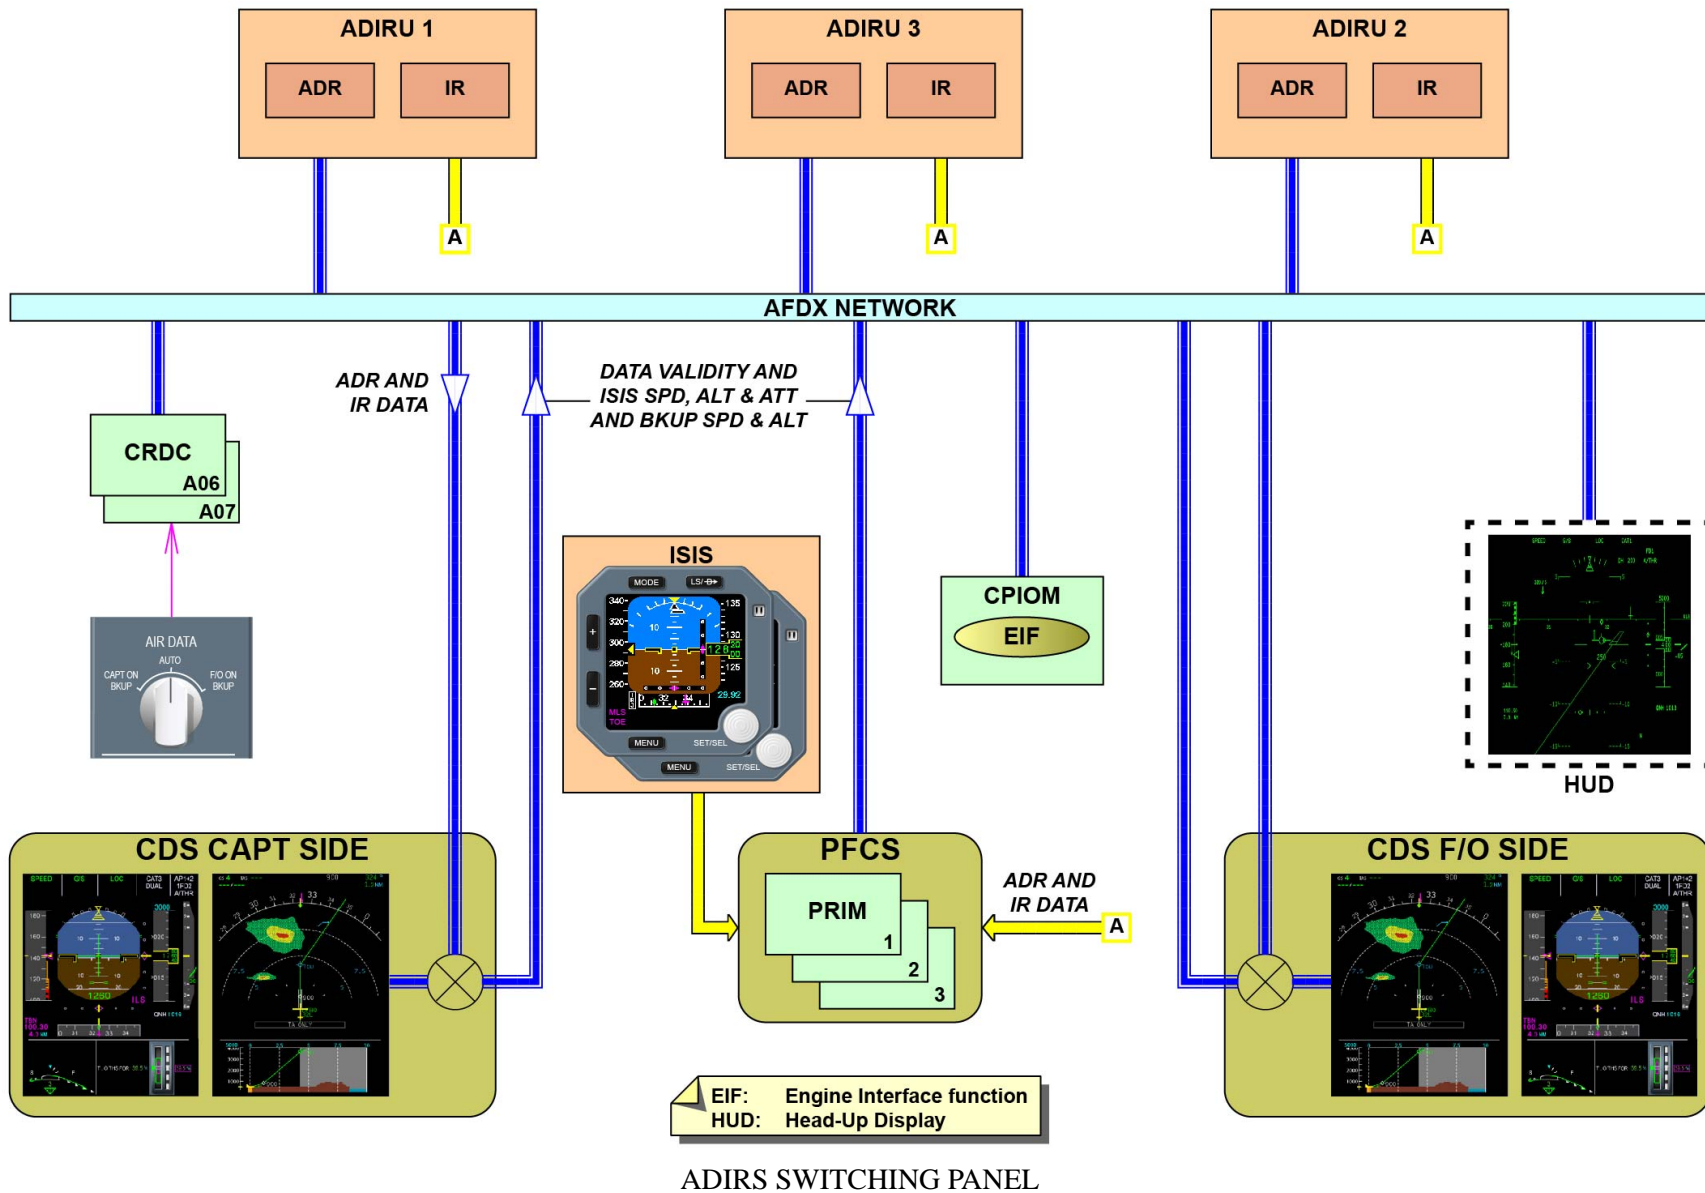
ADIRU 1

ADR

IR

A

ADIRU 3

ADR

IR

A

ADIRU 2

ADR

IR

A

AFDX NETWORK

ADR AND IR DATA

DATA VALIDITY AND ISIS SPD, ALT & ATT AND BKUP SPD & ALT

CRDC

A06

A07

AIR DATA

AUTO

CAPT ON BKUP

F/O ON BKUP

ISIS

MODE

LS/

MENU

SET/SEL

MENU

SET/SEL

CPIOM

EIF

HUD

CDS CAPT SIDE

PFCS

PRIM

1

2

3

ADR AND IR DATA

A

CDS F/O SIDE

EIF: Engine Interface function
HUD: Head-Up Display

ADIRS SWITCHING PANEL